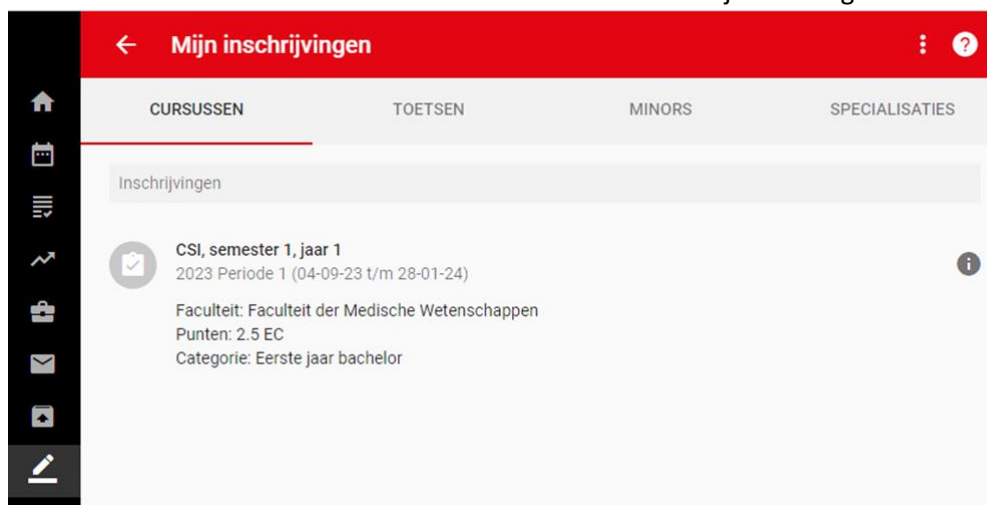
Mijn inschrijvingen

CURSUSSEN TOETSEN MINORS SPECIALISATIES

Inschrijvingen

CSI, semester 1, jaar 1
2023 Periode 1 (04-09-23 t/m 28-01-24)

Faculteit: Faculteit der Medische Wetenschappen
Punten: 2.5 EC
Categorie: Eerste jaar bachelor